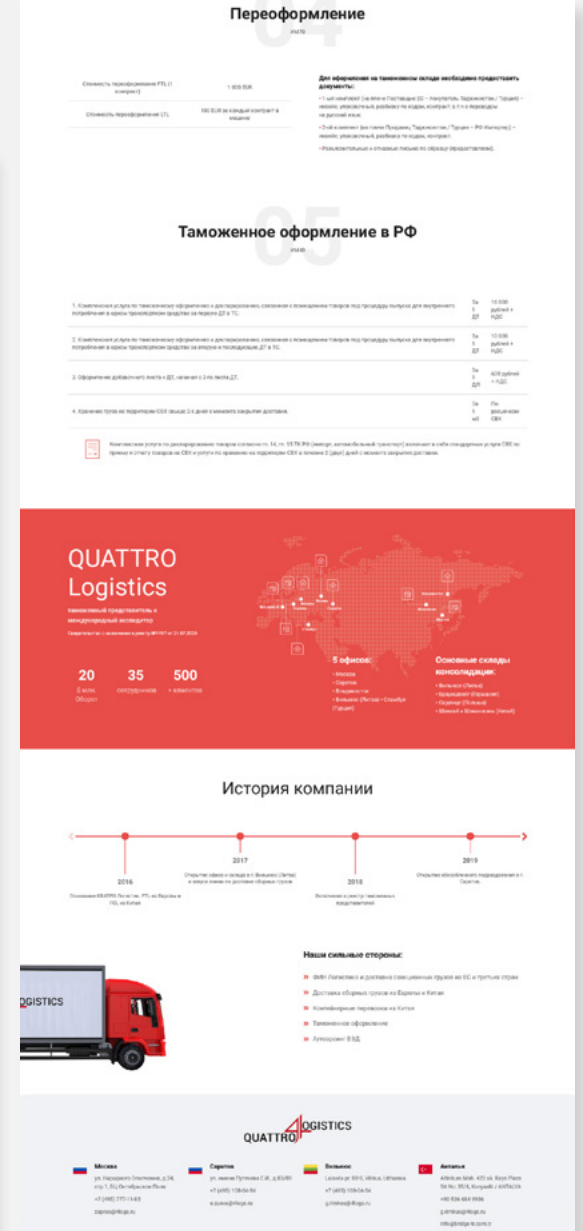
Переоформление

| Стоимость переоформления FTL (1 контракт) | 1 000 EUR |
|---|---|
| Стоимость переоформления LTL | 100 EUR за каждый контракт в машине |

Для оформления на таможенном складе необходимо предоставить документы:

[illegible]

Таможенное оформление в РФ

| 1. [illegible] | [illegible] | 15 000 рублей + НДС |
|---|---|---|
| 2. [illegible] | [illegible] | 10 000 рублей + НДС |
| 3. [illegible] | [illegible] | 420 рублей + НДС |
| 4. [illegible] | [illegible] | По документам СВХ |

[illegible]

QUATTRO Logistics

таможенный представитель и международный экспедитор

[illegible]

20
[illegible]

35
сотрудников

500
+ клиентов

5 офисов:
Москва
Саратов
Владивосток
Вильнюс (Литва) • Стамбул (Турция)

Основные склады консолидации:
Вильнюс (Литва)
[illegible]
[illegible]
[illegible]

История компании

2016
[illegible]

2017
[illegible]

2018
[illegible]

2019
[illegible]

LOGISTICS

Наши сильные стороны:

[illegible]
Доставка сборных грузов из Европы и Китая
Комплексные перевозки из Китая
Таможенное оформление
Аутсорсинг ВЭД

QUATTRO LOGISTICS

Москва
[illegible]

Саратов
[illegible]

Вильнюс
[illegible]

Анталья
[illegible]